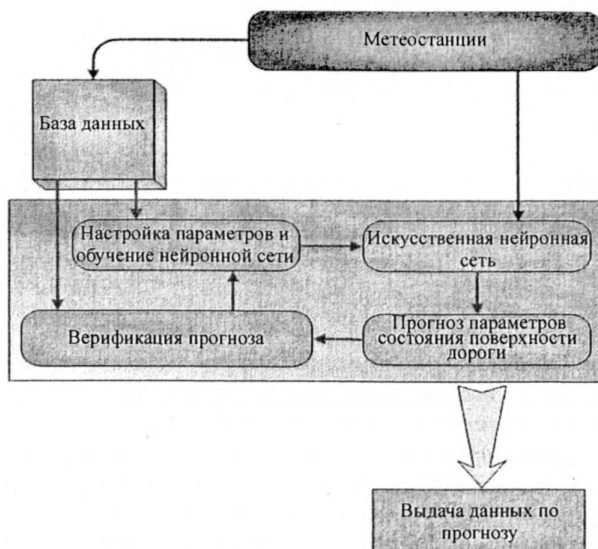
Метеостанции

База данных

Настройка параметров и обучение нейронной сети

Искусственная нейронная сеть

Верификация прогноза

Прогноз параметров состояния поверхности дороги

Выдача данных по прогнозу